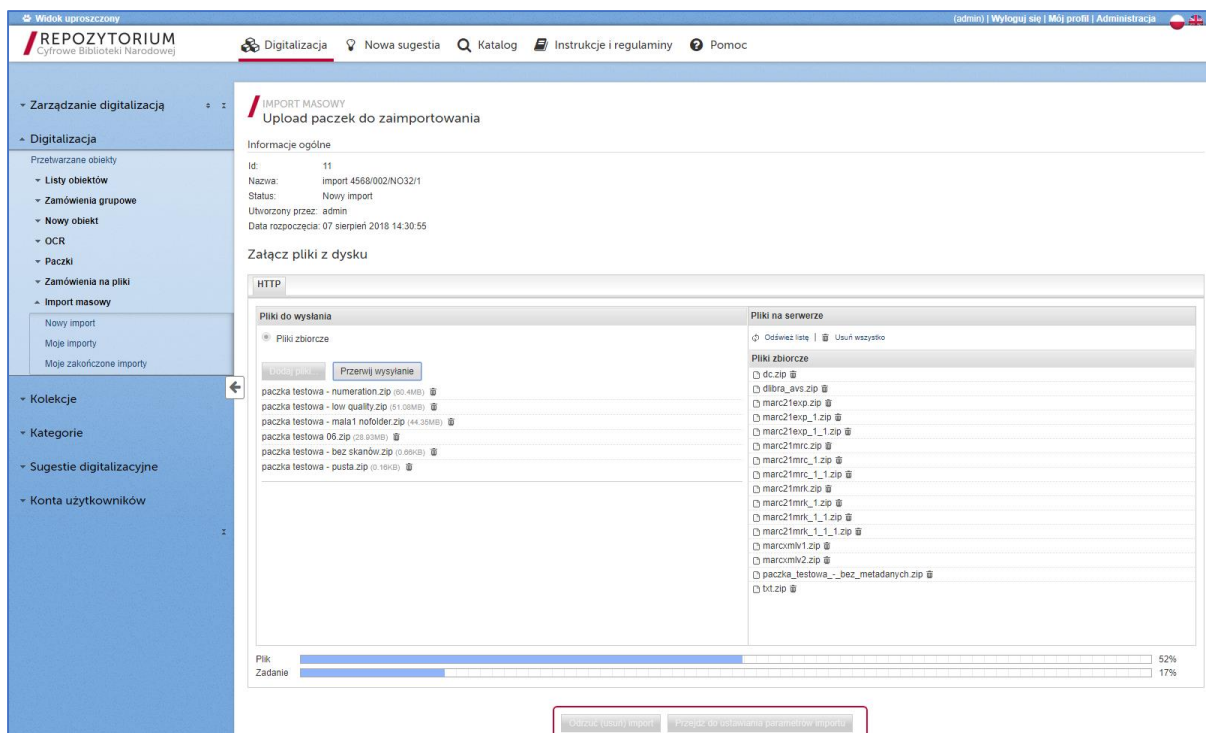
Widok uproszczony

(admin) | Wyloguj się | Mój profil | Administracja

REPOZYTORIUM
Cyfrowe Biblioteki Narodowej

Digitalizacja Nowa sugestia Katalog Instrukcje i regulaminy Pomoc

Zarządzanie digitalizacją
Digitalizacja
Przetwarzane obiekty
Listy obiektów
Zamówienia grupowe
Nowy obiekt
OCR
Paczki
Zamówienia na pliki
Import masowy
Nowy import
Moje importy
Moje zakończone importy
Kolekcje
Kategorie
Sugestie digitalizacyjne
Konta użytkowników

IMPORT MASOWY
Upload paczek do zaimportowania

Informacje ogólne

Id: 11
Nazwa: import 4568/002/NO32/1
Status: Nowy import
Utworzony przez: admin
Data rozpoczęcia: 07 sierpień 2018 14:30:55

Załącz pliki z dysku

HTTP

Pliki do wysłania
Pliki zbiorcze
Dodaj pliki Przerwij wysyłanie
paczka testowa - numeration.zip (60.4MB)
paczka testowa - low quality.zip (51.08MB)
paczka testowa - mala1 nofolder.zip (44.35MB)
paczka testowa 06.zip (28.83MB)
paczka testowa - bez skanów.zip (0.88KB)
paczka testowa - pusta.zip (0.16KB)

Pliki na serwerze
Odśwież listę | Usuń wszystko
Pliki zbiorcze
dc.zip
dlibra_avs.zip
marc21exp.zip
marc21exp_1.zip
marc21exp_1_1.zip
marc21mrc.zip
marc21mrc_1.zip
marc21mrc_1_1.zip
marc21mrk.zip
marc21mrk_1.zip
marc21mrk_1_1.zip
marc21mrk_1_1_1.zip
marcxmlv1.zip
marcxmlv2.zip
paczka_testowa_-_bez_metadanych.zip
txt.zip

Plik 52%
Zadanie 17%

Odrzuć (usuń) import Przejdź do ustawiania parametrów importu